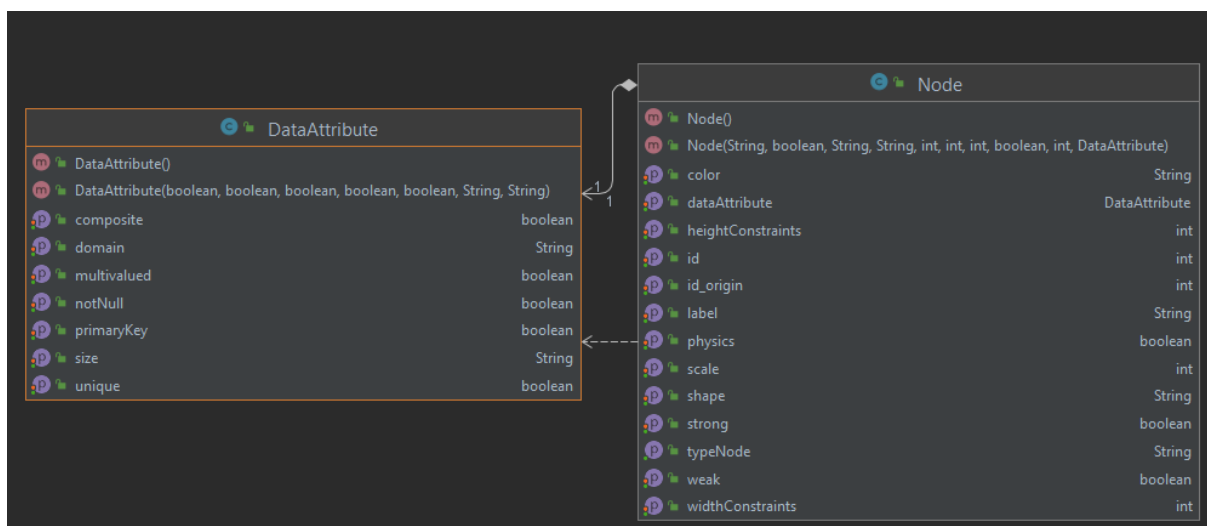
c DataAttribute

m DataAttribute()
m DataAttribute(boolean, boolean, boolean, boolean, boolean, String, String)
p composite boolean
p domain String
p multivalued boolean
p notNull boolean
p primaryKey boolean
p size String
p unique boolean

1
1

c Node

m Node()
m Node(String, boolean, String, String, int, int, int, boolean, int, DataAttribute)
p color String
p dataAttribute DataAttribute
p heightConstraints int
p id int
p id_origin int
p label String
p physics boolean
p scale int
p shape String
p strong boolean
p typeNode String
p weak boolean
p widthConstraints int